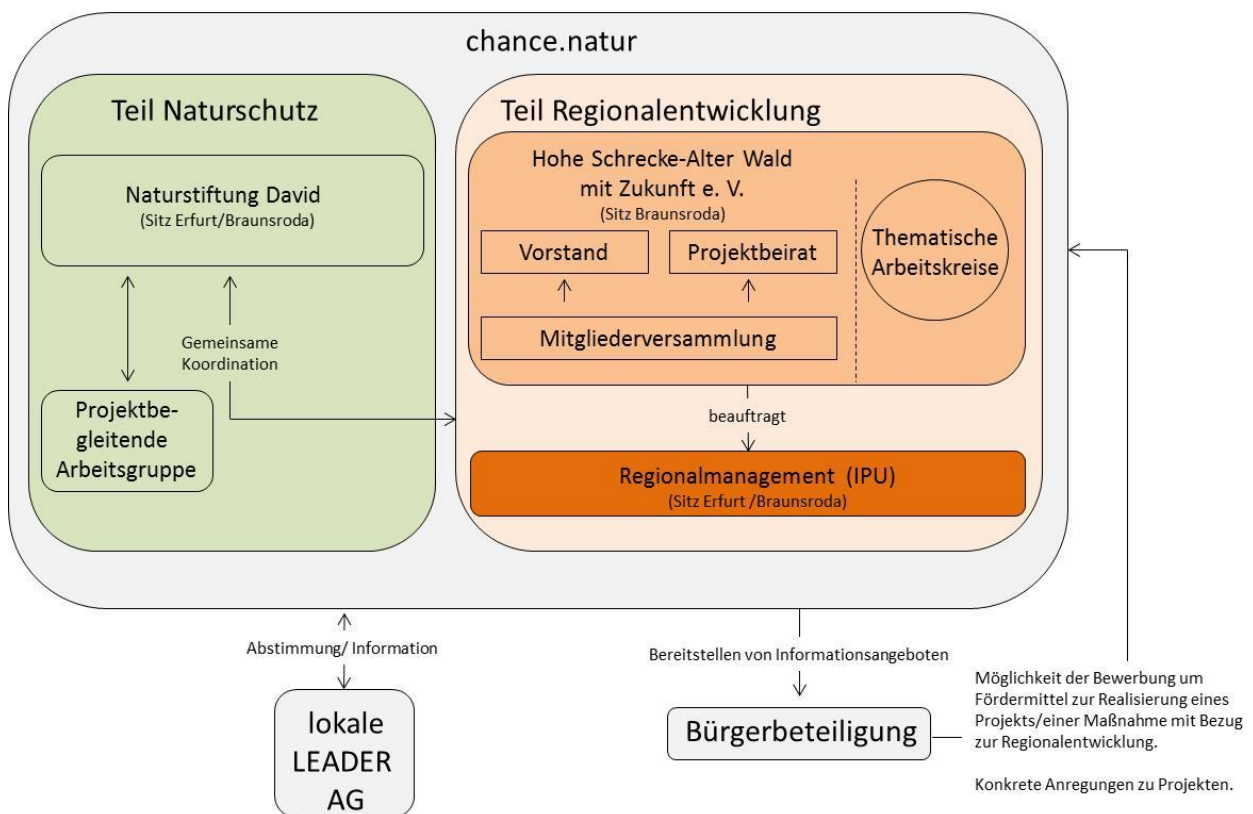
chance.natur

Teil Naturschutz

Naturstiftung David
(Sitz Erfurt/Braunsroda)

Gemeinsame Koordination

Projektbegleitende Arbeitsgruppe

Teil Regionalentwicklung

Hohe Schrecke-Alter Wald mit Zukunft e. V.
(Sitz Braunsroda)

Vorstand

Projektbeirat

Mitgliederversammlung

Thematische Arbeitskreise

beauftragt

Regionalmanagement (IPU)
(Sitz Erfurt /Braunsroda)

Abstimmung/ Information

lokale LEADER AG

Bereitstellen von Informationsangeboten

Bürgerbeteiligung

Möglichkeit der Bewerbung um Fördermittel zur Realisierung eines Projekts/einer Maßnahme mit Bezug zur Regionalentwicklung.

Konkrete Anregungen zu Projekten.